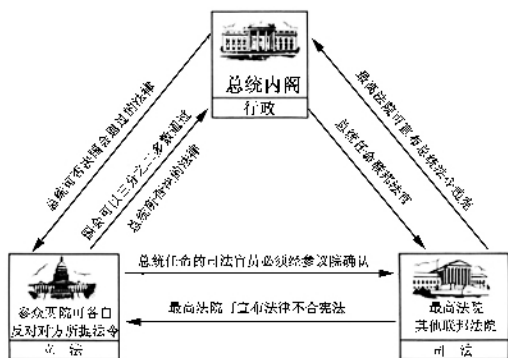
总统内阁
行政

总统可否决国会通过的法律

国会可以三分之二多数通过
总统否决的法律

最高法院可宣布总统法令违宪

总统任命联邦法官

总统任命的司法官员必须经参议院确认

最高法院可宣布法律不合宪法

参众两院可各自
反对对方所提法令
立法

最高法院
其他联邦法院
司法